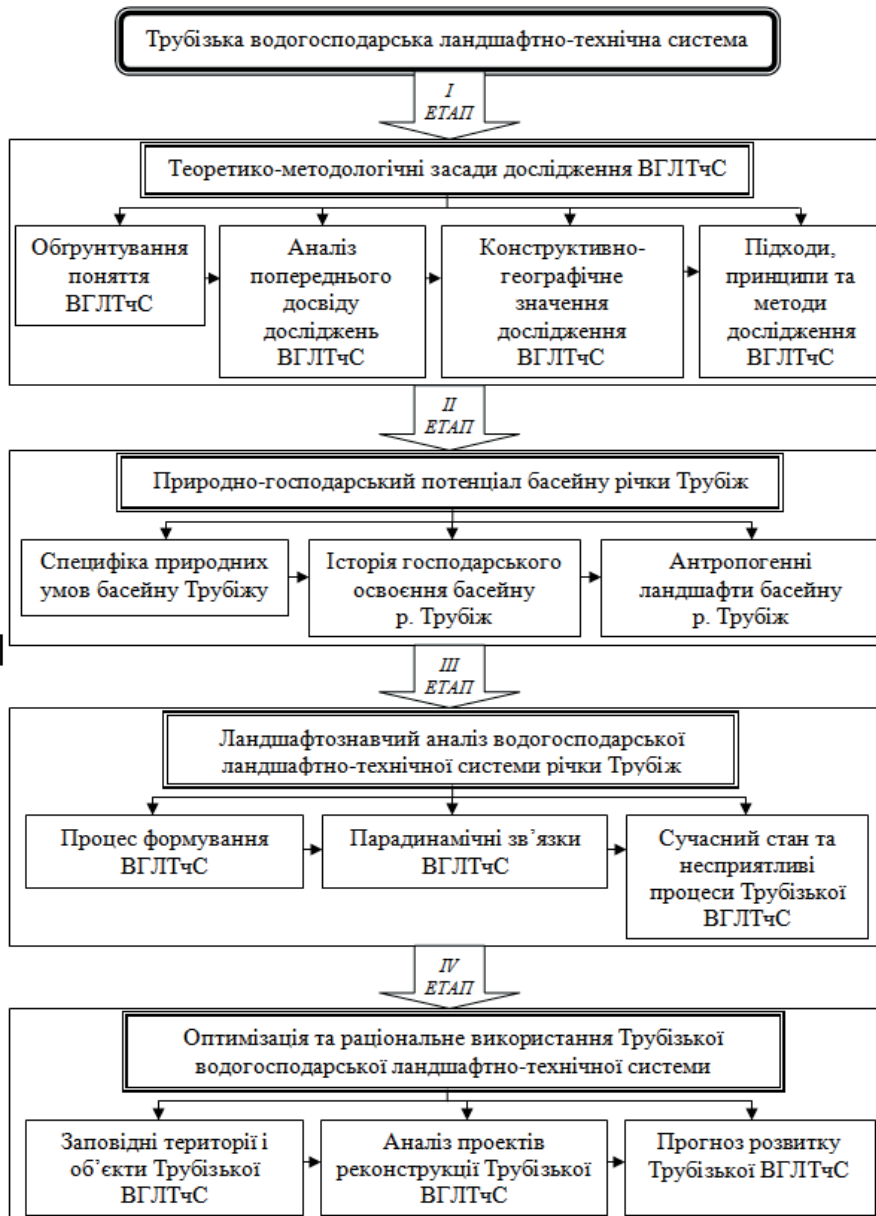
Трубізька водогосподарська ландшафтно-технічна система

I ЕТАП

Теоретико-методологічні засади дослідження ВГЛТчС

Обгрунтування поняття ВГЛТчС

Аналіз попереднього досвіду досліджень ВГЛТчС

Конструктивно-географічне значення дослідження ВГЛТчС

Підходи, принципи та методи дослідження ВГЛТчС

II ЕТАП

Природно-господарський потенціал басейну річки Трубіж

Специфіка природних умов басейну Трубіжу

Історія господарського освоєння басейну р. Трубіж

Антропогенні ландшафти басейну р. Трубіж

III ЕТАП

Ландшафтознавчий аналіз водогосподарської ландшафтно-технічної системи річки Трубіж

Процес формування ВГЛТчС

Парадинамічні зв'язки ВГЛТчС

Сучасний стан та несприятливі процеси Трубізької ВГЛТчС

IV ЕТАП

Оптимізація та раціональне використання Трубізької водогосподарської ландшафтно-технічної системи

Заповідні території і об'єкти Трубізької ВГЛТчС

Аналіз проектів реконструкції Трубізької ВГЛТчС

Прогноз розвитку Трубізької ВГЛТчС